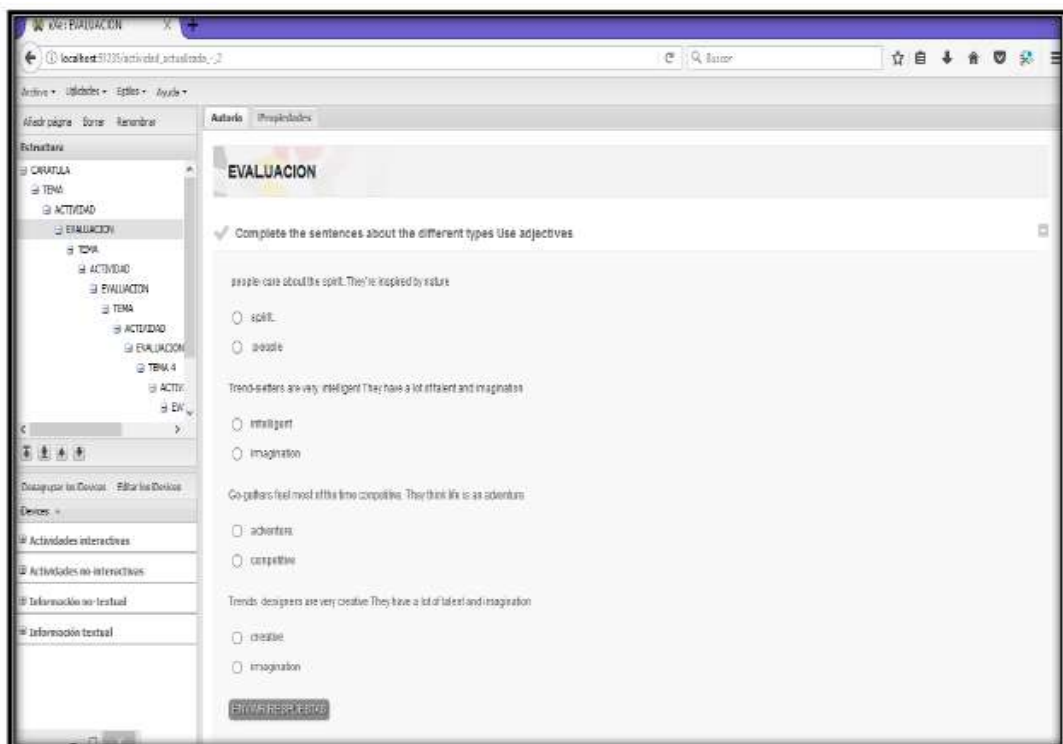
eXe : EVALUACION

localhost:51235/actividad_actualizada_-_2

Buscar

Archivo ▾ Utilidades ▾ Estilos ▾ Ayuda ▾

Añadir página Borrar Renombrar

Estructura

CARATULA
TEMA
ACTIVIDAD
EVALUACION
TEMA
ACTIVIDAD
EVALUACION
TEMA
ACTIVIDAD
EVALUACION
TEMA 4
ACTIV
EV

Desagrupar los iDevices Editar los iDevices

iDevices ▾

Actividades interactivas

Actividades no-interactivas

Información no-textual

Información textual

Autoría Propiedades

EVALUACION

Complete the sentences about the different types Use adjectives

people care about the spirit. They're inspired by nature

spirit.

people

Trend-setters are very intelligent They have a lot of talent and imagination

intelligent

imagination

Go-getters feel most of the time competitive. They think life is an adventure

adventure

competitive

Trends designers are very creative They have a lot of talent and imagination

creative

imagination

ENVIAR RESPUESTAS